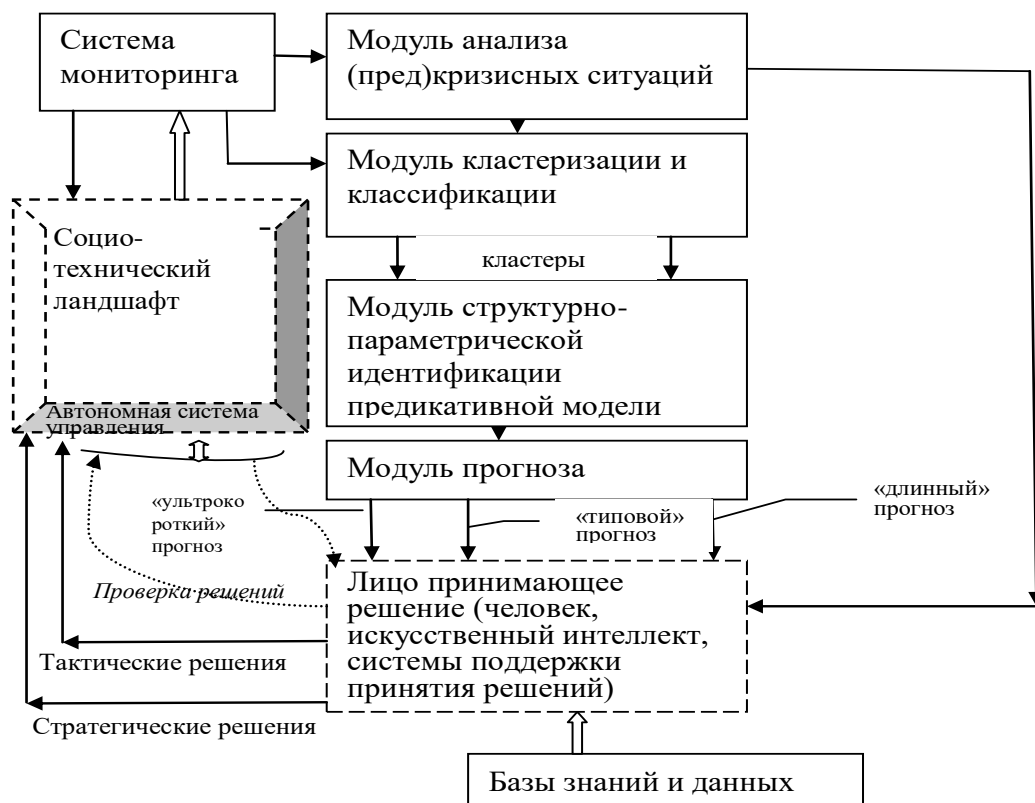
Система мониторинга

Модуль анализа (пред)кризисных ситуаций

Модуль кластеризации и классификации

Социо-технический ландшафт

кластеры

Модуль структурно-параметрической идентификации предикативной модели

Автономная система управления

Модуль прогноза

«ультрокороткий» прогноз

«типовой» прогноз

«длинный» прогноз

Проверка решений

Лицо принимающее решение (человек, искусственный интеллект, системы поддержки принятия решений)

Тактические решения

Стратегические решения

Базы знаний и данных